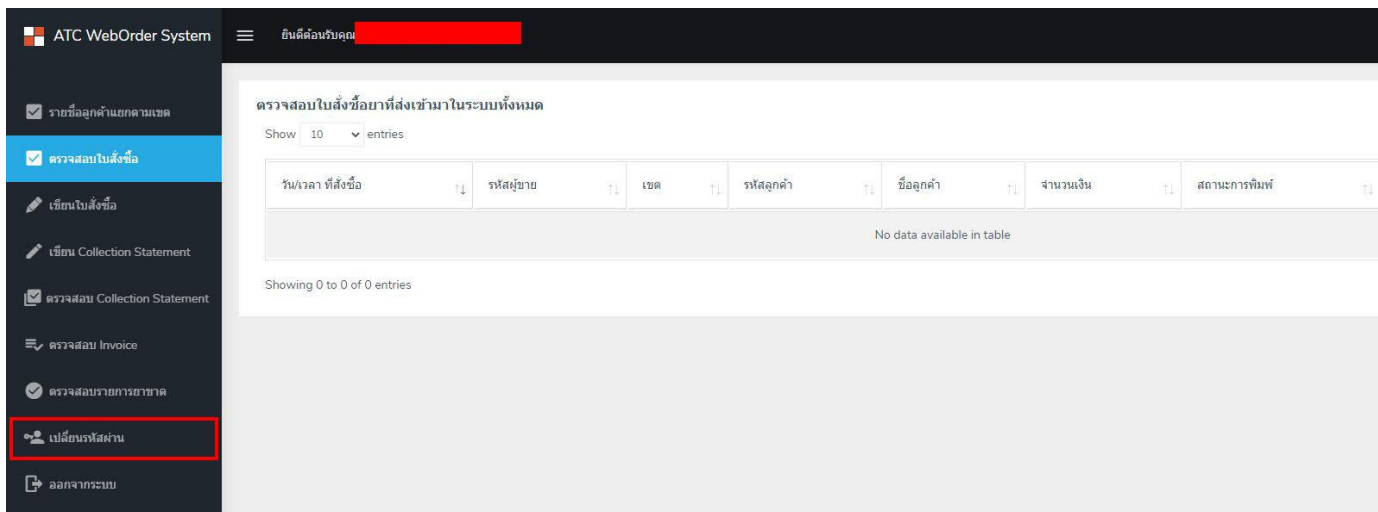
ATC WebOrder System

ยินดีต้อนรับคุณ

รายชื่อลูกค้าแยกตามเขต

ตรวจสอบใบสั่งซื้อ

เขียนใบสั่งซื้อ

เขียน Collection Statement

ตรวจสอบ Collection Statement

ตรวจสอบ Invoice

ตรวจสอบรายการยาขาด

เปลี่ยนรหัสผ่าน

ออกจากระบบ

ตรวจสอบใบสั่งซื้อยาที่ส่งเข้ามาในระบบทั้งหมด

Show 10 entries

| วัน/เวลา ที่สั่งซื้อ | รหัสผู้ขาย | เขต | รหัสลูกค้า | ชื่อลูกค้า | จำนวนเงิน | สถานะการพิมพ์ |
|---|---|---|---|---|---|---|
| No data available in table | | | | | | |

Showing 0 to 0 of 0 entries